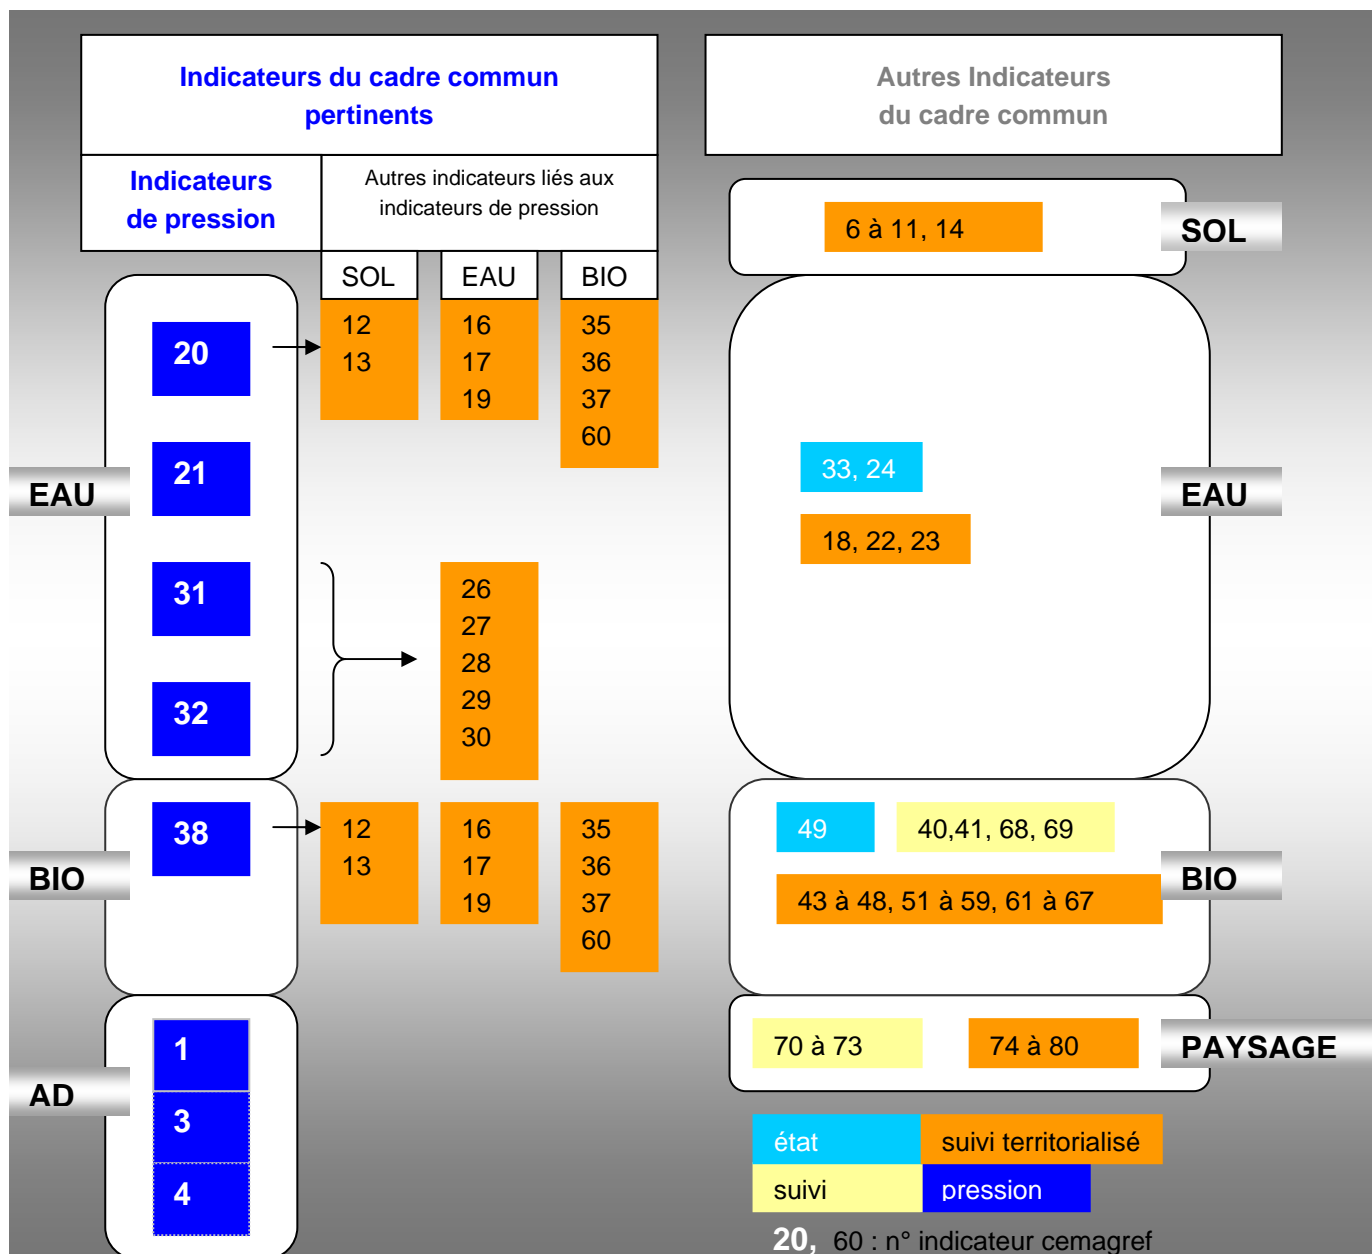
Indicateurs du cadre commun pertinents

Indicateurs de pression

Autres indicateurs liés aux indicateurs de pression

| SOL | EAU | BIO |
|---|---|---|
| 12 13 | 16 17 19 | 35 36 37 60 |

EAU

20

21

31

32

26 27 28 29 30

BIO

38

| 12 13 | 16 17 19 | 35 36 37 60 |
|---|---|---|

AD

1

3

4

Autres Indicateurs du cadre commun

6 à 11, 14

SOL

33, 24

18, 22, 23

EAU

49

40,41, 68, 69

43 à 48, 51 à 59, 61 à 67

BIO

70 à 73

74 à 80

PAYSAGE

| état | suivi territorialisé |
|---|---|
| suivi | pression |

20, 60 : n° indicateur cemagref